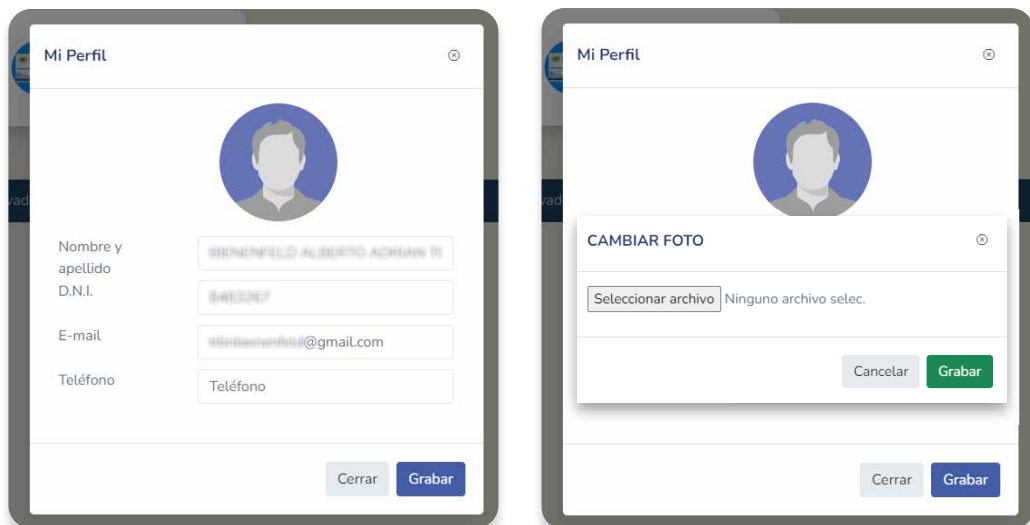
Mi Perfil

Nombre y apellido
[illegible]

D.N.I.
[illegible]

E-mail
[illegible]@gmail.com

Teléfono
Teléfono

Cerrar
Grabar

vad

Mi Perfil

vad

CAMBIAR FOTO

Seleccionar archivo Ninguno archivo selec.

Cancelar
Grabar

Cerrar
Grabar